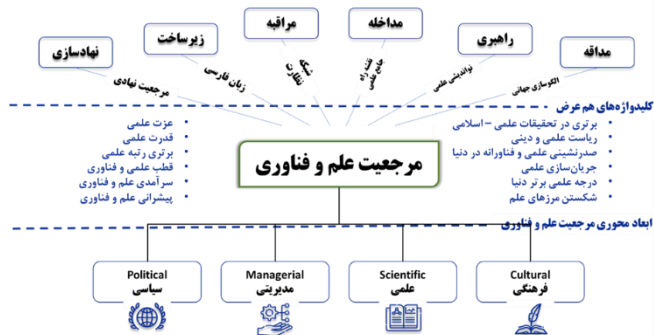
نهادسازی
زیرساخت
مراقبه
مداخله
راهبری
مداقه

مرجعیت نهادی
زبان فارسی
شبکه نخبگان
نقشه راه جامع علمی
نوآندیشی علمی
الگوسازی جهانی

کلیدواژه‌های هم عرض

عزت علمی
قدرت علمی
برتری رتبه علمی
قطب علمی و فناوری
سرآمدی علم و فناوری
پیشرانی علم و فناوری

مرجعیت علم و فناوری

برتری در تحقیقات علمی – اسلامی
ریاست علمی و دینی
صدرنشینی علمی و فناورانه در دنیا
جریان‌سازی علمی
درجه علمی برتر دنیا
شکستن مرزهای علم

ابعاد محوری مرجعیت علم و فناوری

Political
سیاسی

Managerial
مدیریتی

Scientific
علمی

Cultural
فرهنگی